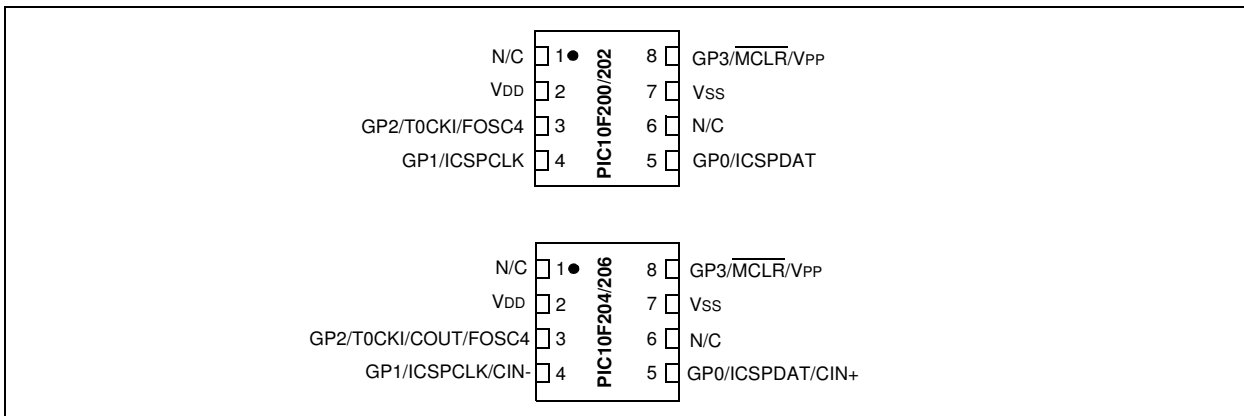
N/C 1 PIC10F200/202 8 GP3/$\overline{MCLR}$/VPP
VDD 2 7 VSS
GP2/T0CKI/FOSC4 3 6 N/C
GP1/ICSPCLK 4 5 GP0/ICSPDAT

N/C 1 PIC10F204/206 8 GP3/$\overline{MCLR}$/VPP
VDD 2 7 VSS
GP2/T0CKI/COUT/FOSC4 3 6 N/C
GP1/ICSPCLK/CIN- 4 5 GP0/ICSPDAT/CIN+